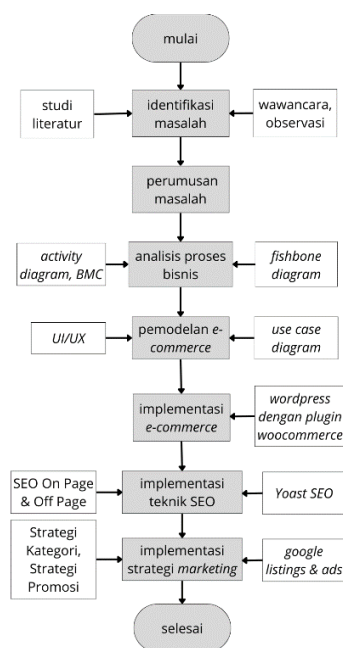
mulai

studi literatur

identifikasi masalah

wawancara, observasi

perumusan masalah

*activity diagram, BMC*

analisis proses bisnis

*fishbone diagram*

*UI/UX*

pemodelan *e-commerce*

*use case diagram*

implementasi *e-commerce*

*wordpress dengan plugin woocommerce*

SEO On Page & Off Page

implementasi teknik SEO

*Yoast SEO*

Strategi Kategori, Strategi Promosi

implementasi strategi *marketing*

*google listings & ads*

selesai